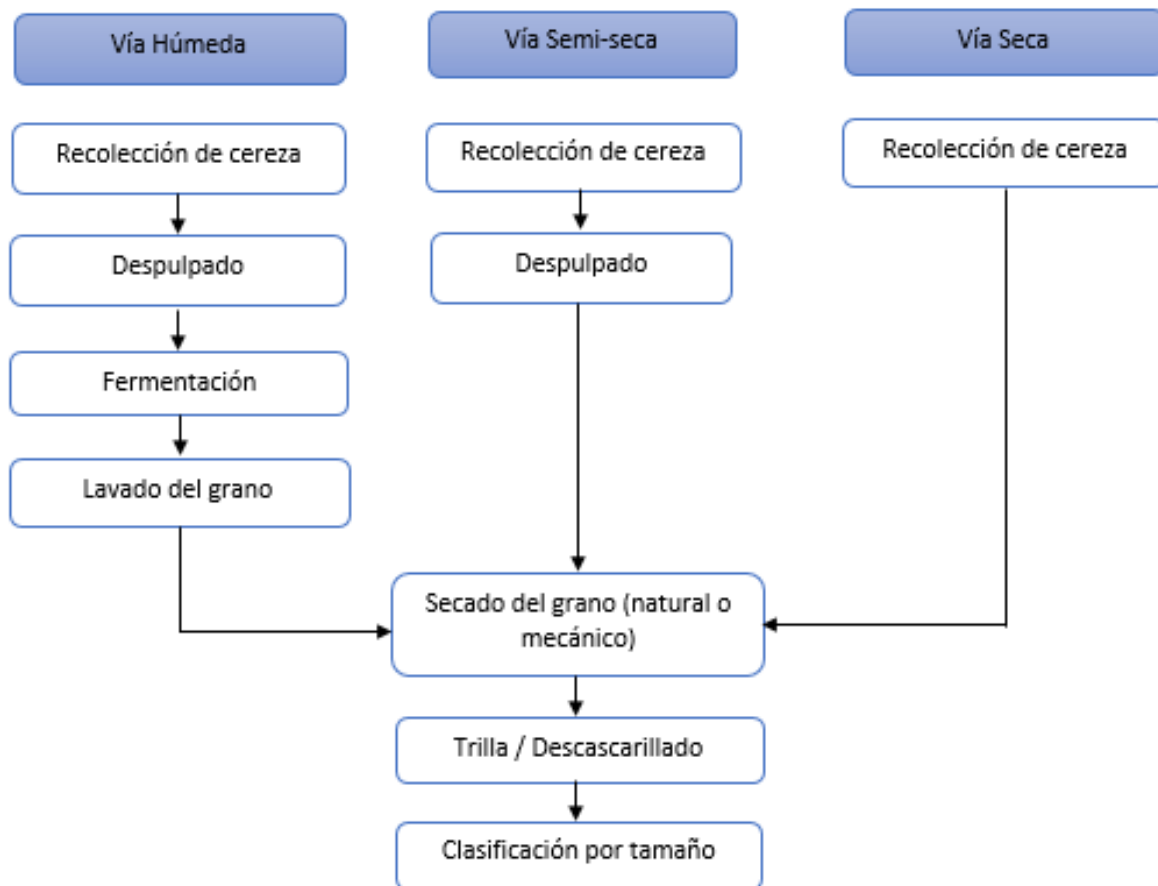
Vía Húmeda

Vía Semi-seca

Vía Seca

Recolección de cereza

Despulpado

Fermentación

Lavado del grano

Recolección de cereza

Despulpado

Recolección de cereza

Secado del grano (natural o mecánico)

Trilla / Descascarillado

Clasificación por tamaño